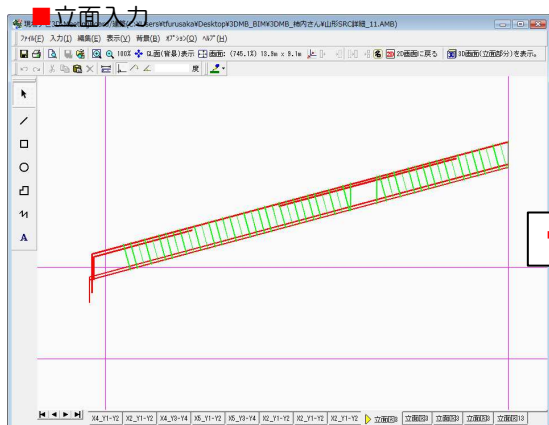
■立面入力

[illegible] sers¥tfurusaka¥Desktop¥3DMB_BIM¥3DMB_柄内さん¥山形SRC詳細_11.AMB)

ﾌｧｲﾙ(F) 入力(I) 編集(E) 表示(V) 背景(B) ｵﾌﾟｼｮﾝ(O) ﾍﾙﾌﾟ(H)

100% 立面(背景)表示 画面: (745.1%) 13.8m x 8.1m 2D画面に戻る 3D画面(立面部分)を表示。

度

X4_Y1-Y2 X2_Y1-Y2 X4_Y3-Y4 X5_Y1-Y2 X5_Y3-Y4 X2_Y1-Y2 X2_Y1-Y2 X2_Y1-Y2 立面図 立面図 立面図 立面図 立面図13